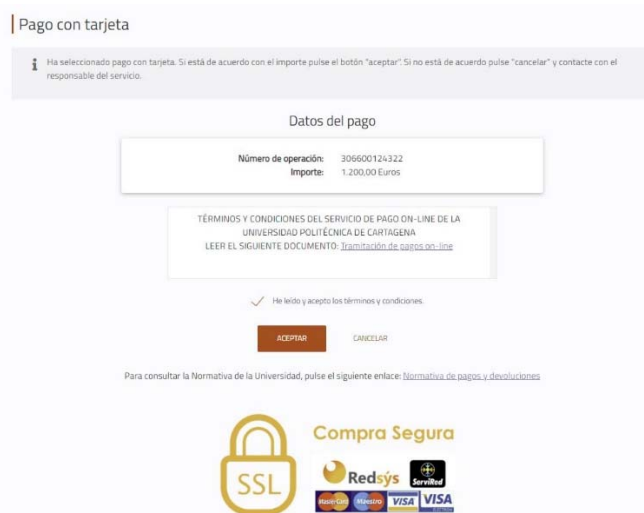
Pago con tarjeta

Ha seleccionado pago con tarjeta. Si está de acuerdo con el importe pulse el botón "aceptar". Si no está de acuerdo pulse "cancelar" y contacte con el responsable del servicio.

Datos del pago

Número de operación: 306600124322
Importe: 1.200,00 Euros

TÉRMINOS Y CONDICIONES DEL SERVICIO DE PAGO ON-LINE DE LA UNIVERSIDAD POLITÉCNICA DE CARTAGENA
LEER EL SIGUIENTE DOCUMENTO: Tramitación de pagos on-line

He leído y acepto los términos y condiciones.

ACEPTAR

CANCELAR

Para consultar la Normativa de la Universidad, pulse el siguiente enlace: Normativa de pagos y devoluciones

SSL

Compra Segura

Redsýs

ServiRed

MasterCard Maestro VISA VISA